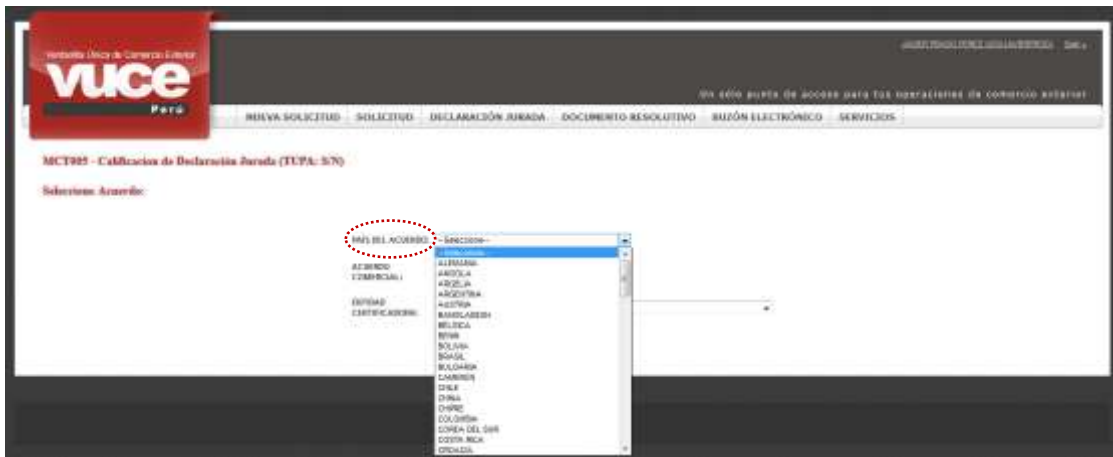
Ventanilla Única de Comercio Exterior
VUCE
Perú

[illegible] Salir

Un sólo punto de acceso para tus operaciones de comercio exterior

NUEVA SOLICITUD | SOLICITUD | DECLARACIÓN JURADA | DOCUMENTO RESOLUTIVO | BUZÓN ELECTRÓNICO | SERVICIOS

MCT005 - Calificacion de Declaración Jurada (TUPA: S/N)

Seleccione Acuerdo:

PAÍS DEL ACUERDO: --Seleccione--

ACUERDO COMERCIAL:

ENTIDAD CERTIFICADORA:

--Seleccione--
ALEMANIA
ANGOLA
ARGELIA
ARGENTINA
AUSTRIA
BANGLADESH
BÉLGICA
BENIN
BOLIVIA
BRASIL
BULGARIA
CAMERÚN
CHILE
CHINA
CHIPRE
COLOMBIA
COREA DEL SUR
COSTA RICA
CROACIA